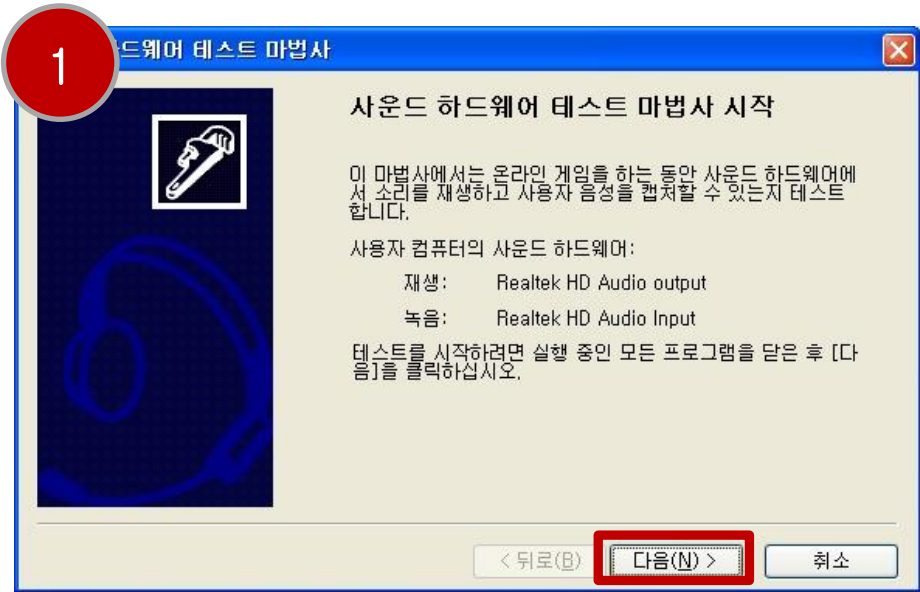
1

드웨어 테스트 마법사

사운드 하드웨어 테스트 마법사 시작

이 마법사에서는 온라인 게임을 하는 동안 사운드 하드웨어에서 소리를 재생하고 사용자 음성을 캡처할 수 있는지 테스트합니다.

사용자 컴퓨터의 사운드 하드웨어:

재생: Realtek HD Audio output

녹음: Realtek HD Audio Input

테스트를 시작하려면 실행 중인 모든 프로그램을 닫은 후 [다음]을 클릭하십시오.

< 뒤로(B)

다음(N) >

취소